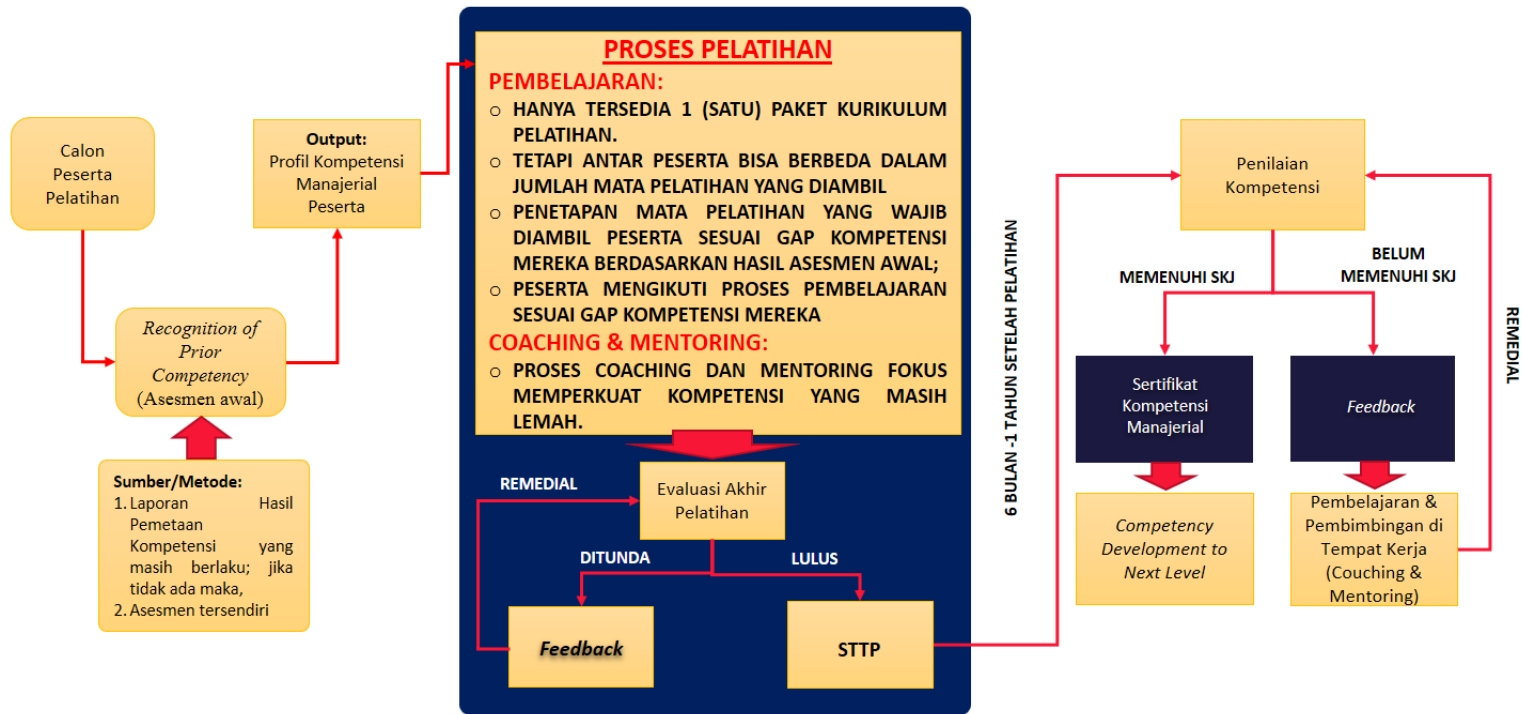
Calon Peserta Pelatihan

Recognition of Prior Competency (Asesmen awal)

Sumber/Metode:
1. Laporan Hasil Pemetaan Kompetensi yang masih berlaku; jika tidak ada maka,
2. Asesmen tersendiri

Output:
Profil Kompetensi Manajerial Peserta

PROSES PELATIHAN
PEMBELAJARAN:
○ HANYA TERSEDIA 1 (SATU) PAKET KURIKULUM PELATIHAN.
○ TETAPI ANTAR PESERTA BISA BERBEDA DALAM JUMLAH MATA PELATIHAN YANG DIAMBIL
○ PENETAPAN MATA PELATIHAN YANG WAJIB DIAMBIL PESERTA SESUAI GAP KOMPETENSI MEREKA BERDASARKAN HASIL ASESMEN AWAL;
○ PESERTA MENGIKUTI PROSES PEMBELAJARAN SESUAI GAP KOMPETENSI MEREKA
COACHING & MENTORING:
○ PROSES COACHING DAN MENTORING FOKUS MEMPERKUAT KOMPETENSI YANG MASIH LEMAH.

REMEDIAL

Evaluasi Akhir Pelatihan

DITUNDA

LULUS

Feedback

STTP

6 BULAN -1 TAHUN SETELAH PELATIHAN

Penilaian Kompetensi

MEMENUHI SKJ

BELUM MEMENUHI SKJ

REMEDIAL

Sertifikat Kompetensi Manajerial

Feedback

Competency Development to Next Level

Pembelajaran & Pembimbingan di Tempat Kerja (Couching & Mentoring)